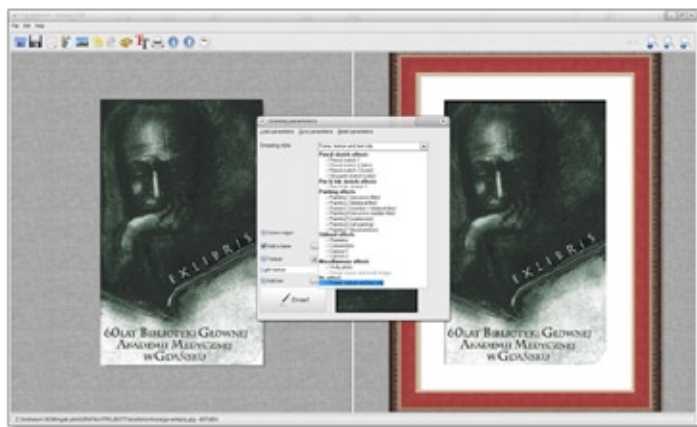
EXLIBRIS

60 LAT BIBLIOTEKI GŁÓWNEJ AKADEMII MEDYCZNEJ W GDAŃSKU

Drawing parameters

Drawing style

Pencil sketch effects

Pen & ink sketch effects

Painting effects

Stylized effects

Miscellaneous effects

Draw!

EXLIBRIS

60 LAT BIBLIOTEKI GŁÓWNEJ AKADEMII MEDYCZNEJ W GDAŃSKU